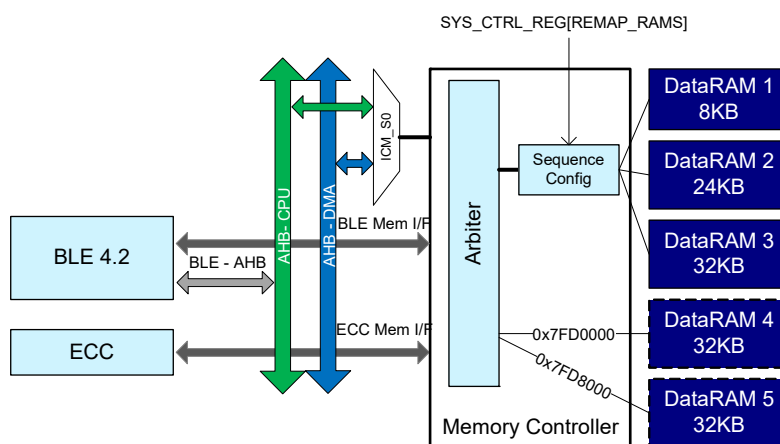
SYS_CTRL_REG[REMAP_RAMS]

ICM_S0

AHB- CPU

AHB - DMA

Arbiter

Sequence Config

DataRAM 1
8KB

DataRAM 2
24KB

DataRAM 3
32KB

DataRAM 4
32KB

DataRAM 5
32KB

BLE 4.2

BLE Mem I/F

BLE - AHB

ECC

ECC Mem I/F

0x7FD0000

0x7FD8000

Memory Controller